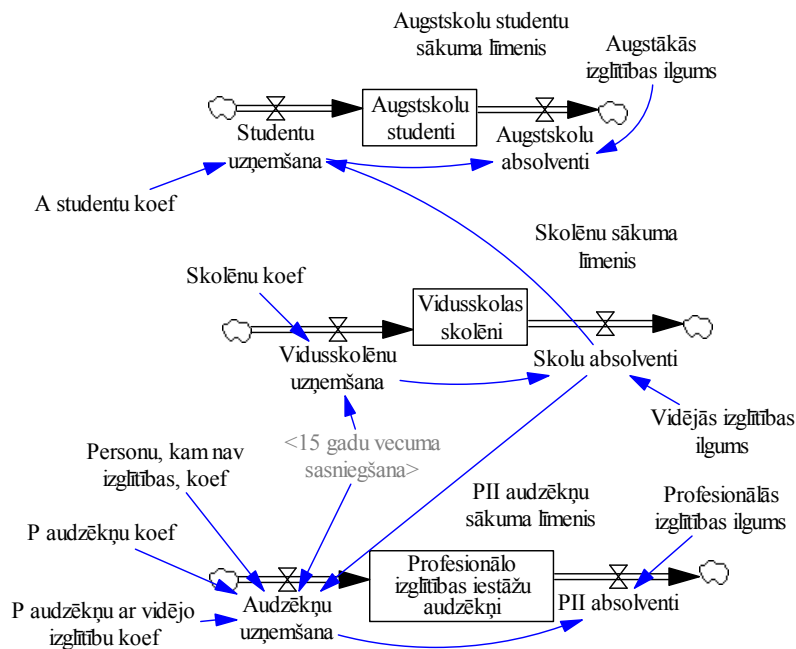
Augstskolu studentu sākuma līmenis

Augstākās izglītības ilgums

Augstskolu studenti

Studentu uzņemšana

Augstskolu absolventi

A studentu koef

Skolēnu sākuma līmenis

Skolēnu koef

Vidusskolas skolēni

Vidusskolēnu uzņemšana

Skolu absolventi

Vidējās izglītības ilgums

Personu, kam nav izglītības, koef

<15 gadu vecuma sasniegšana>

PII audzēkņu sākuma līmenis

Profesionālās izglītības ilgums

P audzēkņu koef

Profesionālo izglītības iestāžu audzēkņi

P audzēkņu ar vidējo izglītību koef

Audzēkņu uzņemšana

PII absolventi